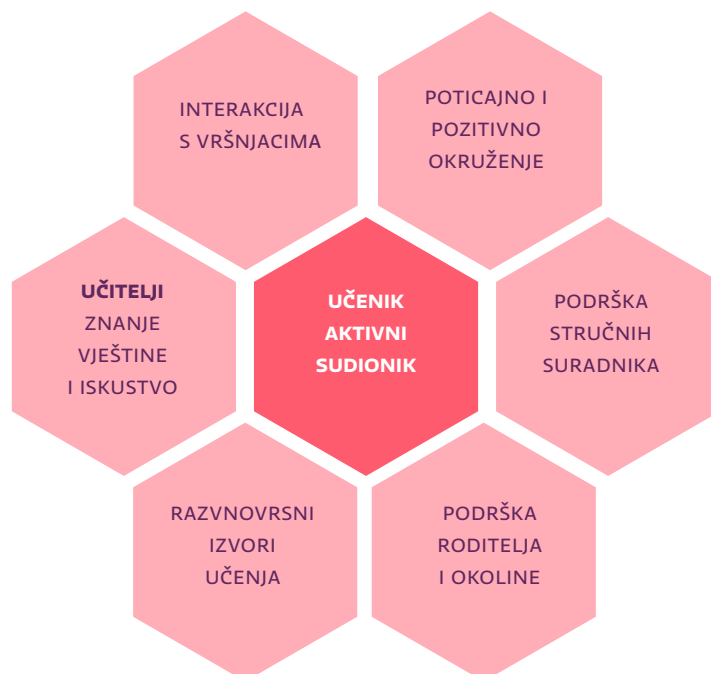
INTERAKCIJA S VRŠNJACIMA

POTICAJNO I POZITIVNO OKRUŽENJE

UČITELJI
ZNANJE VJEŠTINE I ISKUSTVO

UČENIK AKTIVNI SUDIONIK

PODRŠKA STRUČNIH SURADNIKA

RAZVNOVRSNI IZVORI UČENJA

PODRŠKA RODITELJA I OKOLINE